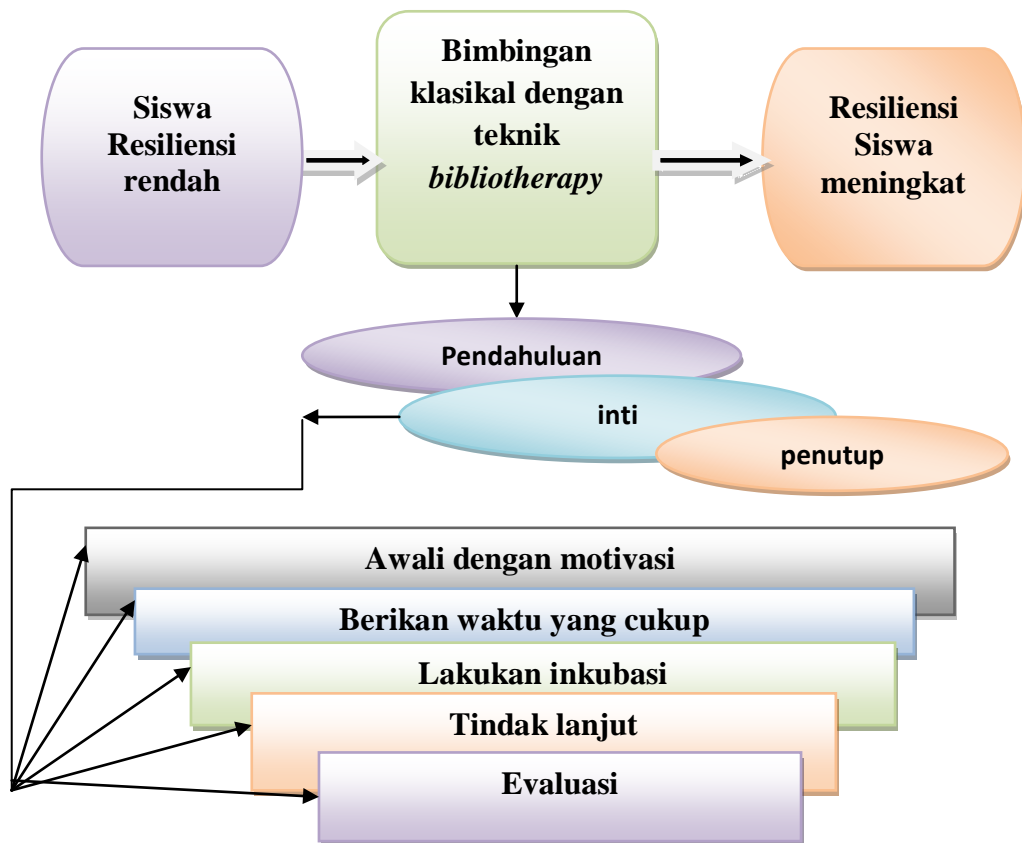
Siswa Resiliensi rendah

Bimbingan klasikal dengan teknik *bibliotherapy*

Resiliensi Siswa meningkat

Pendahuluan

inti

penutup

Awali dengan motivasi

Berikan waktu yang cukup

Lakukan inkubasi

Tindak lanjut

Evaluasi